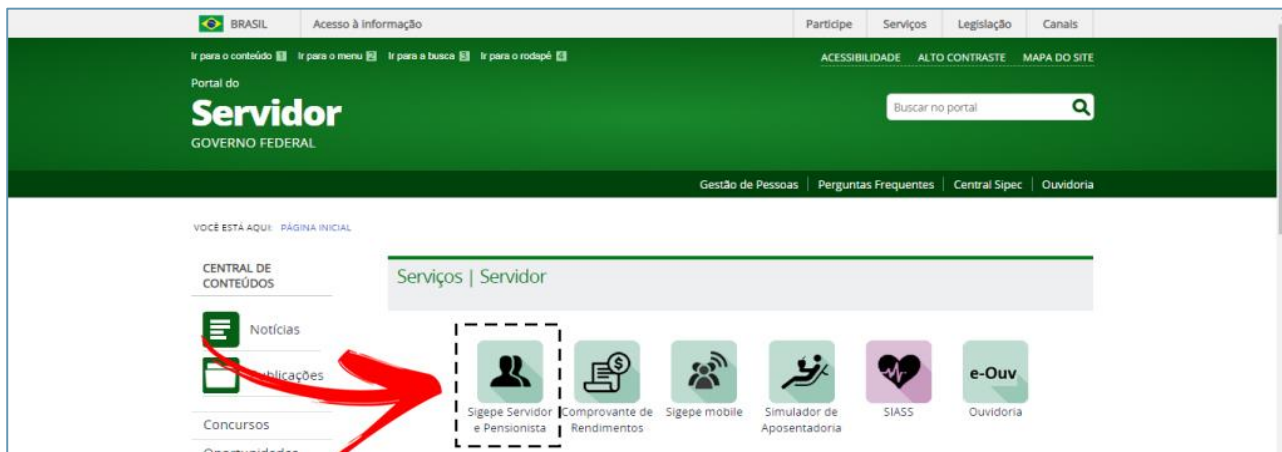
BRASIL Acesso à informação

Participe Serviços Legislação Canais

Ir para o conteúdo 1 Ir para o menu 2 Ir para a busca 3 Ir para o rodapé 4

ACESSIBILIDADE ALTO CONTRASTE MAPA DO SITE

Portal do
Servidor
GOVERNO FEDERAL

Buscar no portal

Gestão de Pessoas | Perguntas Frequentes | Central Sipec | Ouvidoria

VOCÊ ESTÁ AQUI: PÁGINA INICIAL

CENTRAL DE CONTEÚDOS

Notícias

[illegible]ublicações

Concursos

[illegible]

Serviços | Servidor

Sigepe Servidor e Pensionista

Comprovante de Rendimentos

Sigepe mobile

Simulador de Aposentadoria

SIASS

e-Ouv

Ouvidoria